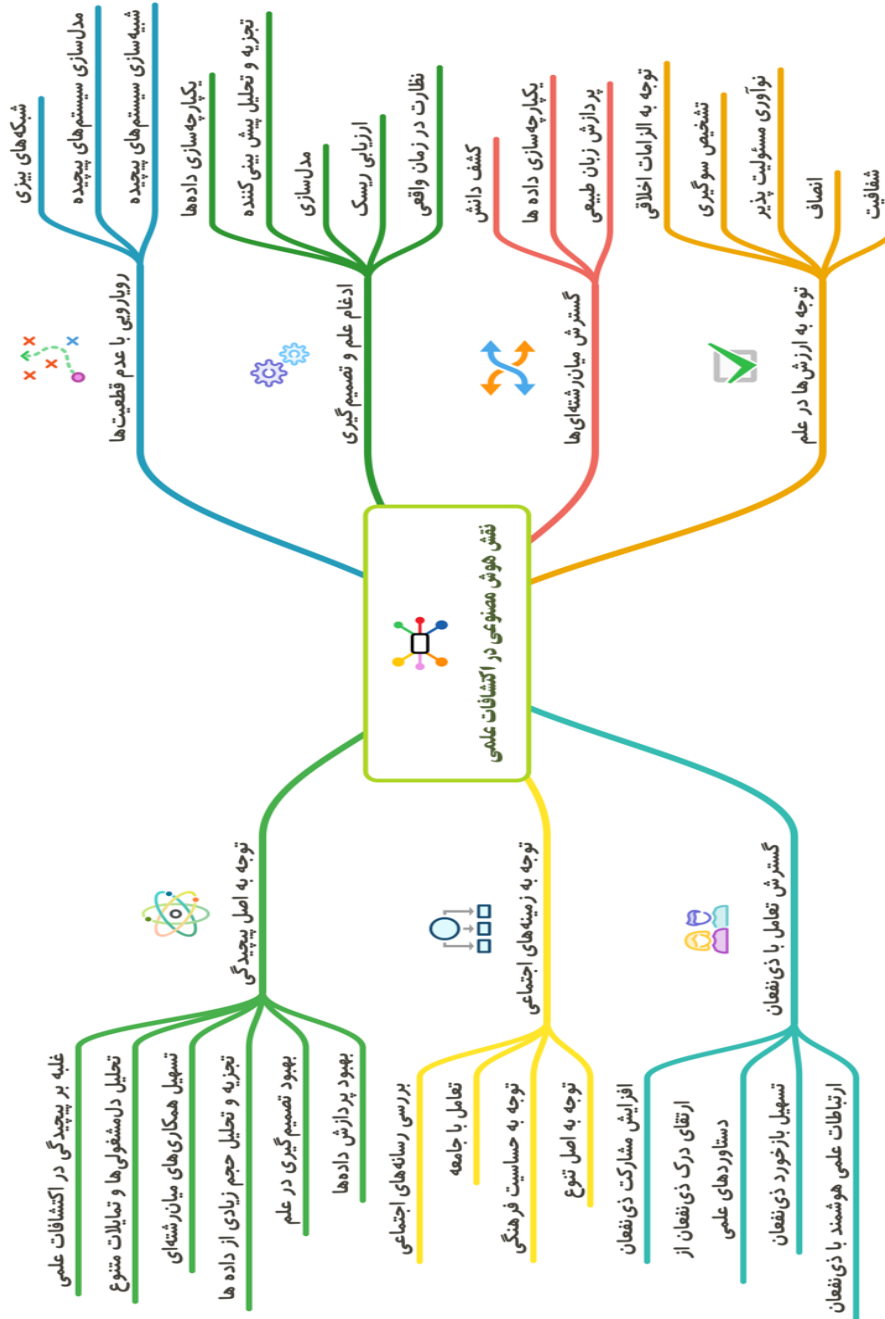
نقش هوش مصنوعی در اکتشافات علمی

رویارویی با عدم قطعیت‌ها
شبکه‌های بیزی
مدل‌سازی سیستم‌های پیچیده
شبیه‌سازی سیستم‌های پیچیده

ادغام علم و تصمیم‌گیری
یکپارچه‌سازی داده‌ها
تجزیه و تحلیل پیش بینی کننده
مدل‌سازی
ارزیابی ریسک
نظارت در زمان واقعی

گسترش میان‌رشته‌ای‌ها
کشف دانش
یکپارچه‌سازی داده ها
پردازش زبان طبیعی

توجه به ارزش‌ها در علم
توجه به الزامات اخلاقی
تشخیص سوگیری
نوآوری مسئولیت پذیر
انصاف
شفافیت

توجه به اصل پیچیدگی
غلبه بر پیچیدگی در اکتشافات علمی
تحلیل دل‌مشغولی‌ها و تمایلات متنوع
تسهیل همکاری‌های میان‌رشته‌ای
تجزیه و تحلیل حجم زیادی از داده ها
بهبود تصمیم‌گیری در علم
بهبود پردازش داده‌ها

توجه به زمینه‌های اجتماعی
بررسی رسانه‌های اجتماعی
تعامل با جامعه
توجه به حساسیت فرهنگی
توجه به اصل تنوع

گسترش تعامل با ذی‌نفعان
افزایش مشارکت ذی‌نفعان
ارتقای درک ذی‌نفعان از دستاوردهای علمی
تسهیل بازخورد ذی‌نفعان
ارتباطات علمی هوشمند با ذی‌نفعان